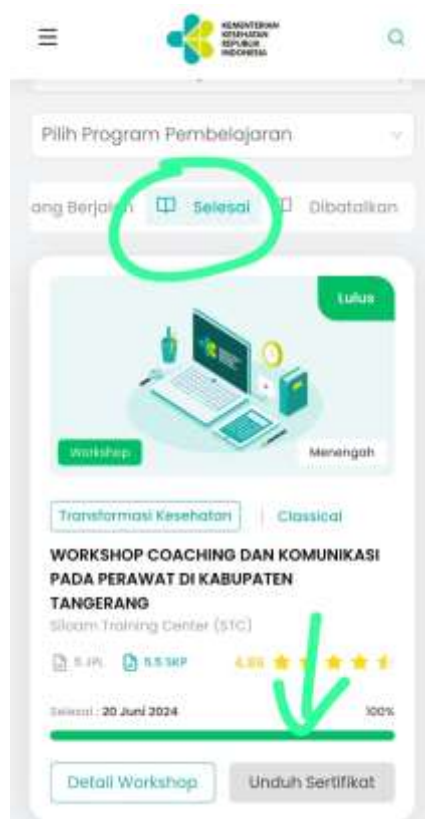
KEMENTERIAN KESEHATAN REPUBLIK INDONESIA

Pilih Program Pembelajaran

ang Berjalan Selesai Dibatalkan

Lulus

Workshop

Menengah

Transformasi Kesehatan | Classical

WORKSHOP COACHING DAN KOMUNIKASI PADA PERAWAT DI KABUPATEN TANGERANG

Siloam Training Center (STC)

5 JPL 5.5 SKP 4.95

Selesai : 20 Juni 2024 100%

Detail Workshop Unduh Sertifikat